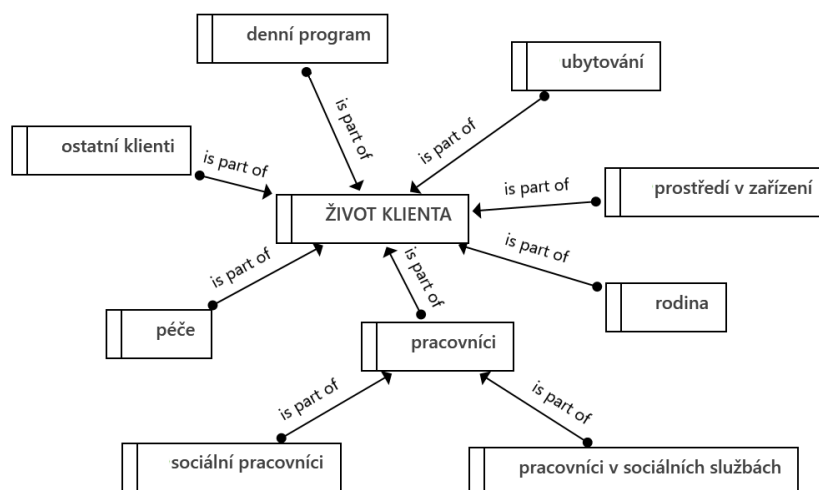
denní program

ubytování

ostatní klienti

is part of

is part of

is part of

is part of

prostředí v zařízení

ŽIVOT KLIENTA

is part of

is part of

is part of

rodina

péče

pracovníci

is part of

is part of

sociální pracovníci

pracovníci v sociálních službách